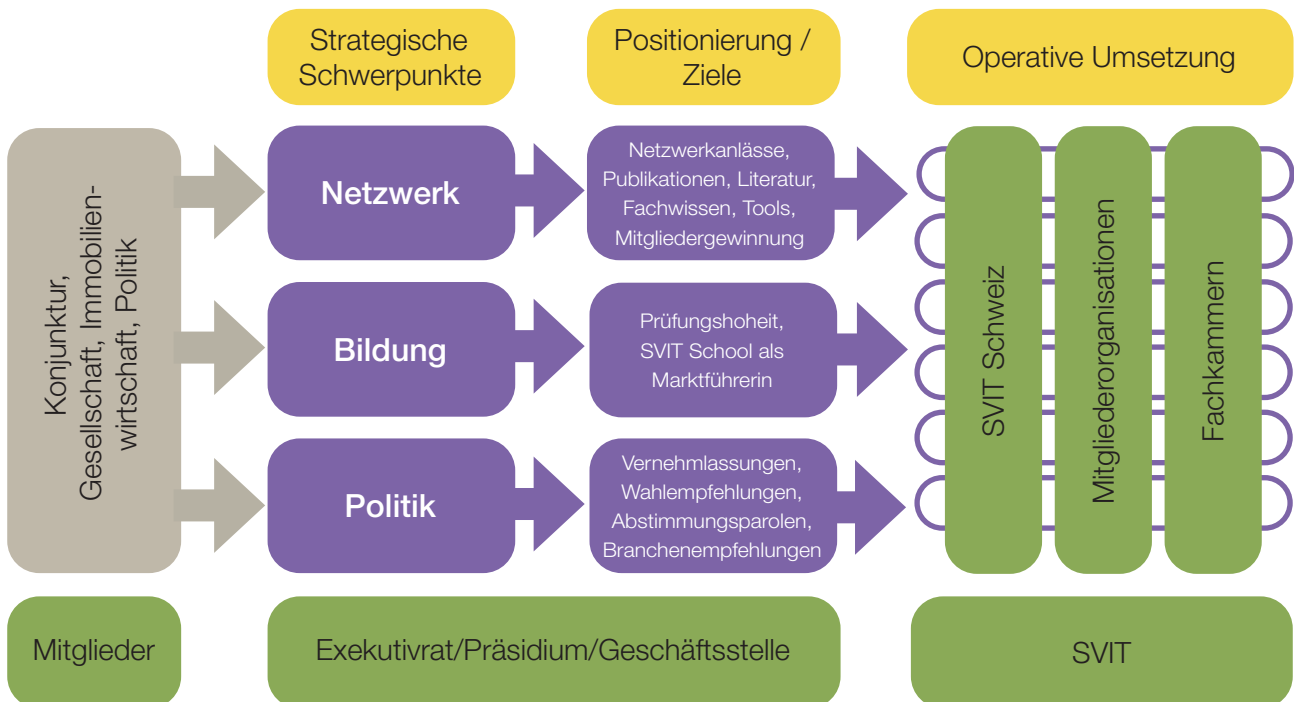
Strategische Schwerpunkte

Positionierung / Ziele

Operative Umsetzung

Konjunktur, Gesellschaft, Immobilienwirtschaft, Politik

Netzwerk

Netzwerkanlässe, Publikationen, Literatur, Fachwissen, Tools, Mitgliedergewinnung

Bildung

Prüfungshoheit, SVIT School als Marktführerin

Politik

Vernehmlassungen, Wahlempfehlungen, Abstimmungsparolen, Branchenempfehlungen

SVIT Schweiz

Mitgliederorganisationen

Fachkammern

Mitglieder

Exekutivrat/Präsidium/Geschäftsstelle

SVIT